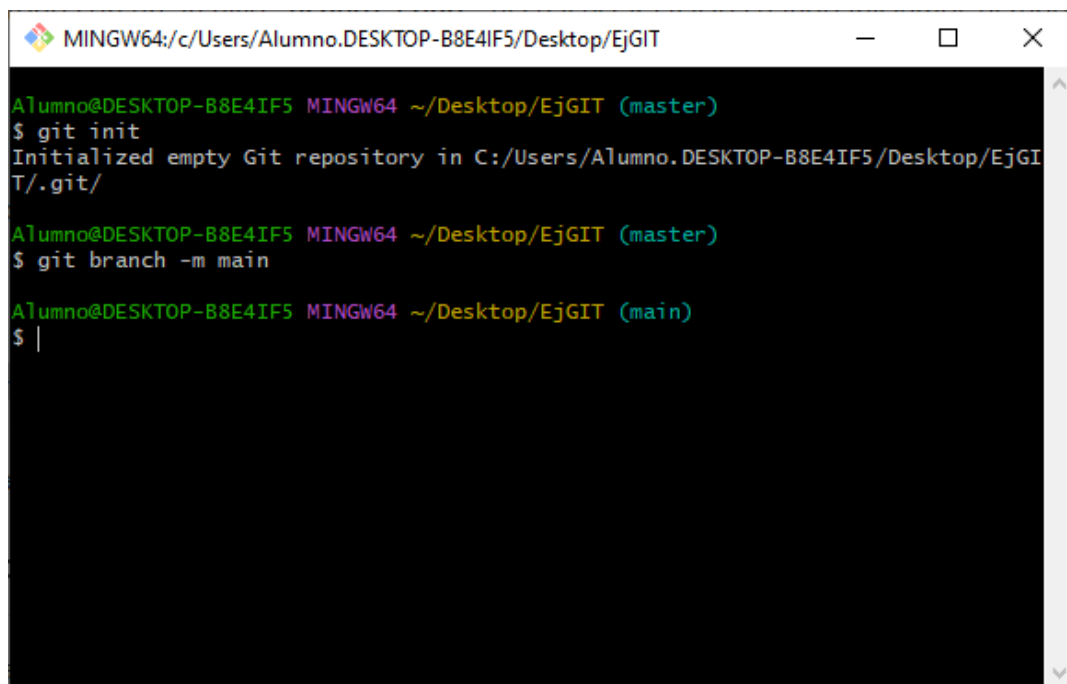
MINGW64:/c/Users/Alumno.DESKTOP-B8E4IF5/Desktop/EjGIT

Alumno@DESKTOP-B8E4IF5 MINGW64 ~/Desktop/EjGIT (master)
$ git init
Initialized empty Git repository in C:/Users/Alumno.DESKTOP-B8E4IF5/Desktop/EjGIT/.git/

Alumno@DESKTOP-B8E4IF5 MINGW64 ~/Desktop/EjGIT (master)
$ git branch -m main

Alumno@DESKTOP-B8E4IF5 MINGW64 ~/Desktop/EjGIT (main)
$